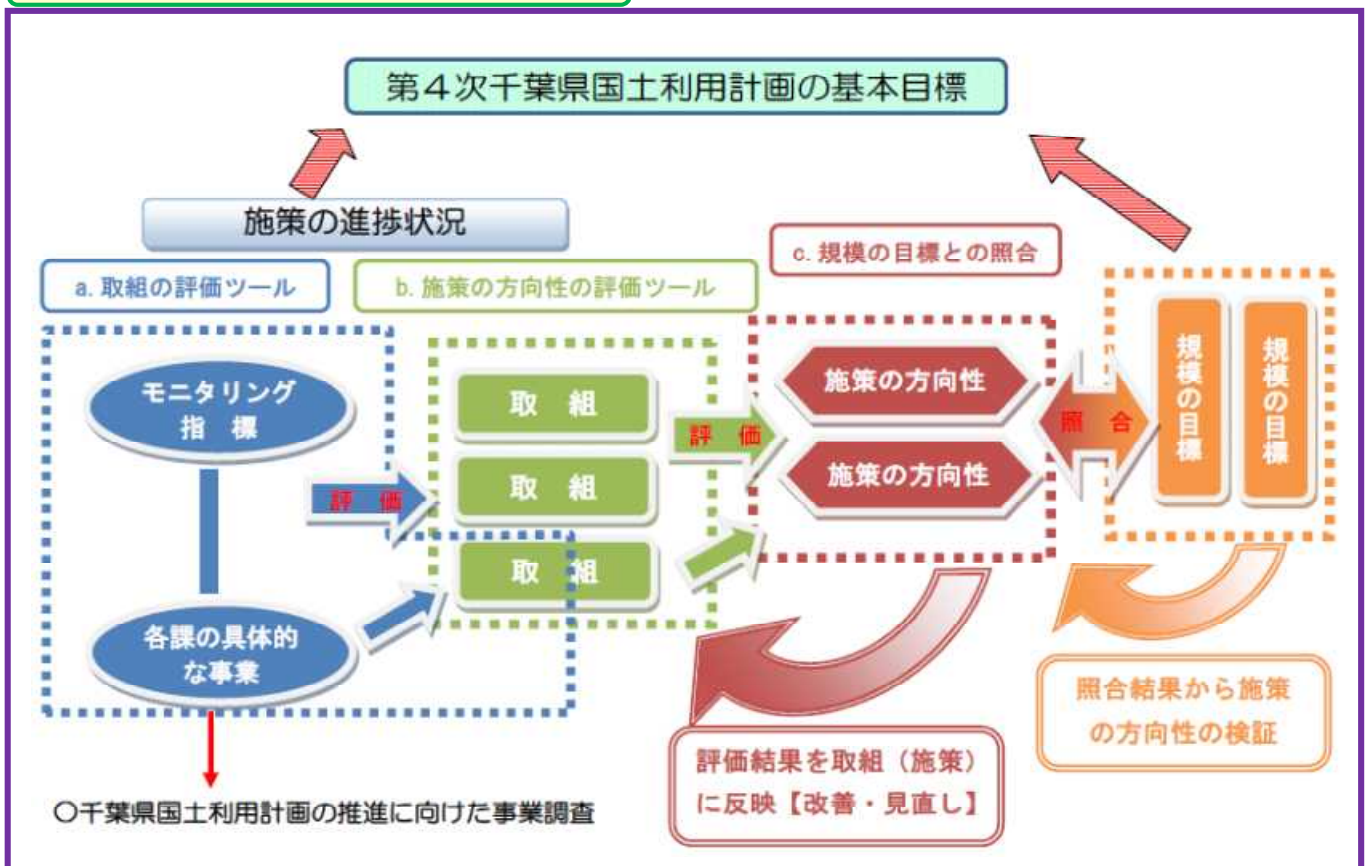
第４次千葉県国土利用計画の基本目標

施策の進捗状況

a. 取組の評価ツール

b. 施策の方向性の評価ツール

c. 規模の目標との照合

モニタリング指標

各課の具体的な事業

評価

取組

取組

取組

評価

施策の方向性

施策の方向性

照合

規模の目標

規模の目標

照合結果から施策の方向性の検証

評価結果を取組（施策）に反映【改善・見直し】

○千葉県国土利用計画の推進に向けた事業調査